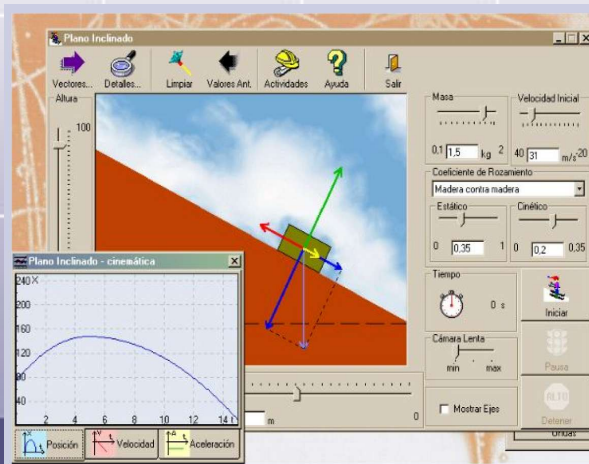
Plano Inclinado

Vectores... Detalles... Limpiar Valores Ant. Actividades Ayuda Salir

Altura
100

Masa
0,1 1,5 kg 2

Velocidad Inicial
40 31 m/s 20

Coeficiente de Rozamiento
Madera contra madera

Estático
0 0,35 1

Cinético
0 0,2 0,35

Tiempo
0 s

Iniciar

Cámara Lenta
min max

Pausa

Mostrar Ejes

Detener

Ondas

m
0

Plano Inclinado - cinemática
240 X
200
160
120
80
2 4 6 8 10 12 14 t
Posición Velocidad Aceleración